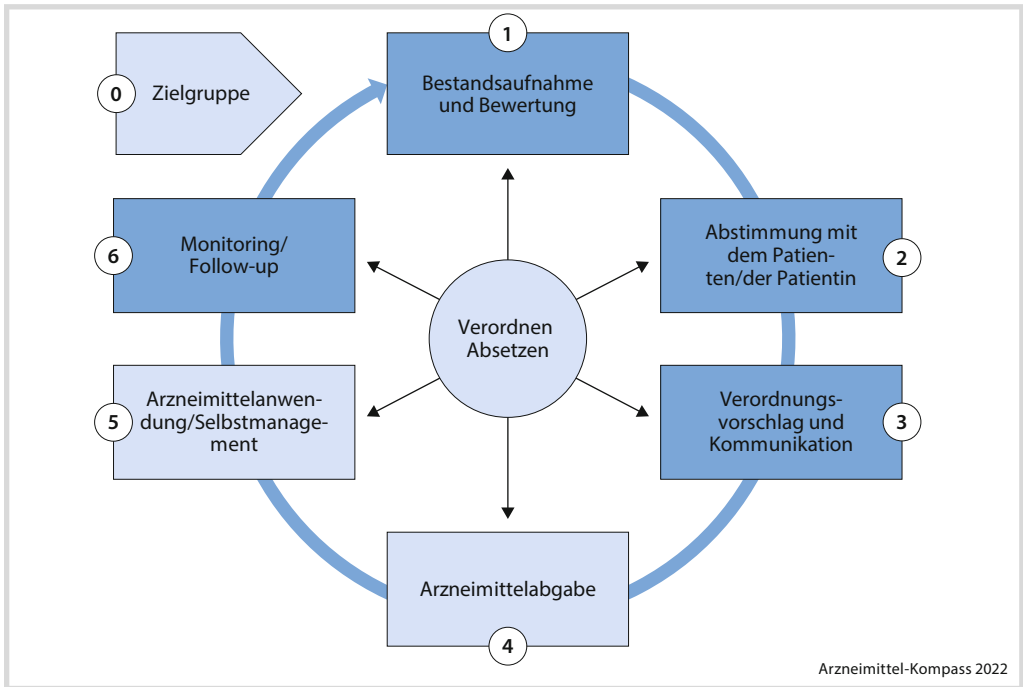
0 Zielgruppe

1 Bestandsaufnahme und Bewertung

2 Abstimmung mit dem Patienten/der Patientin

3 Verordnungsvorschlag und Kommunikation

4 Arzneimittelabgabe

5 Arzneimittelanwendung/Selbstmanagement

6 Monitoring/ Follow-up

Verordnen Absetzen

Arzneimittel-Kompass 2022